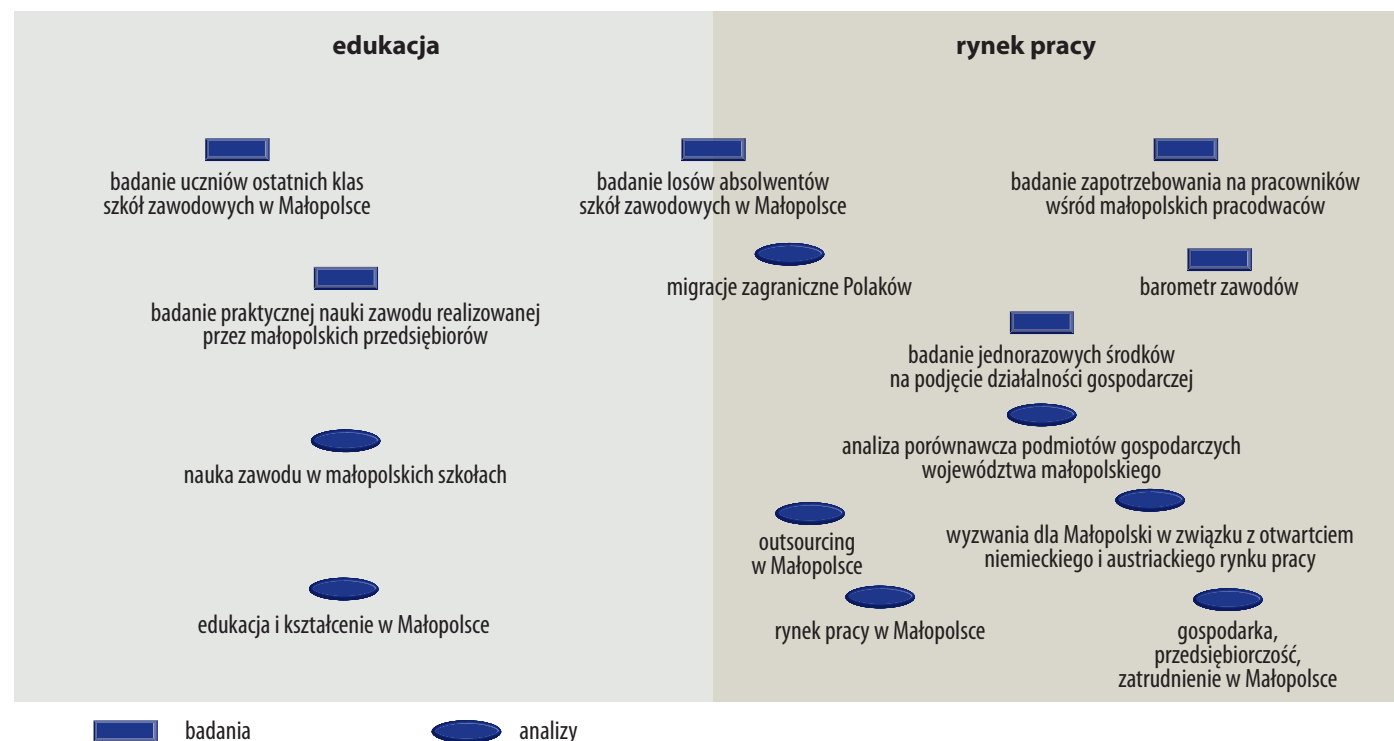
edukacja

rynek pracy

badanie uczniów ostatnich klas szkół zawodowych w Małopolsce

badanie losów absolwentów szkół zawodowych w Małopolsce

badanie zapotrzebowania na pracowników wśród małopolskich pracodwaców

migracje zagraniczne Polaków

barometr zawodów

badanie praktycznej nauki zawodu realizowanej przez małopolskich przedsiębiorów

badanie jednorazowych środków na podjęcie działalności gospodarczej

analiza porównawcza podmiotów gospodarczych województwa małopolskiego

nauka zawodu w małopolskich szkołach

outsourcing w Małopolsce

wyzwania dla Małopolski w związku z otwartciem niemieckiego i austriackiego rynku pracy

edukacja i kształcenie w Małopolsce

rynek pracy w Małopolsce

gospodarka, przedsiębiorczość, zatrudnienie w Małopolsce

badania

analizy